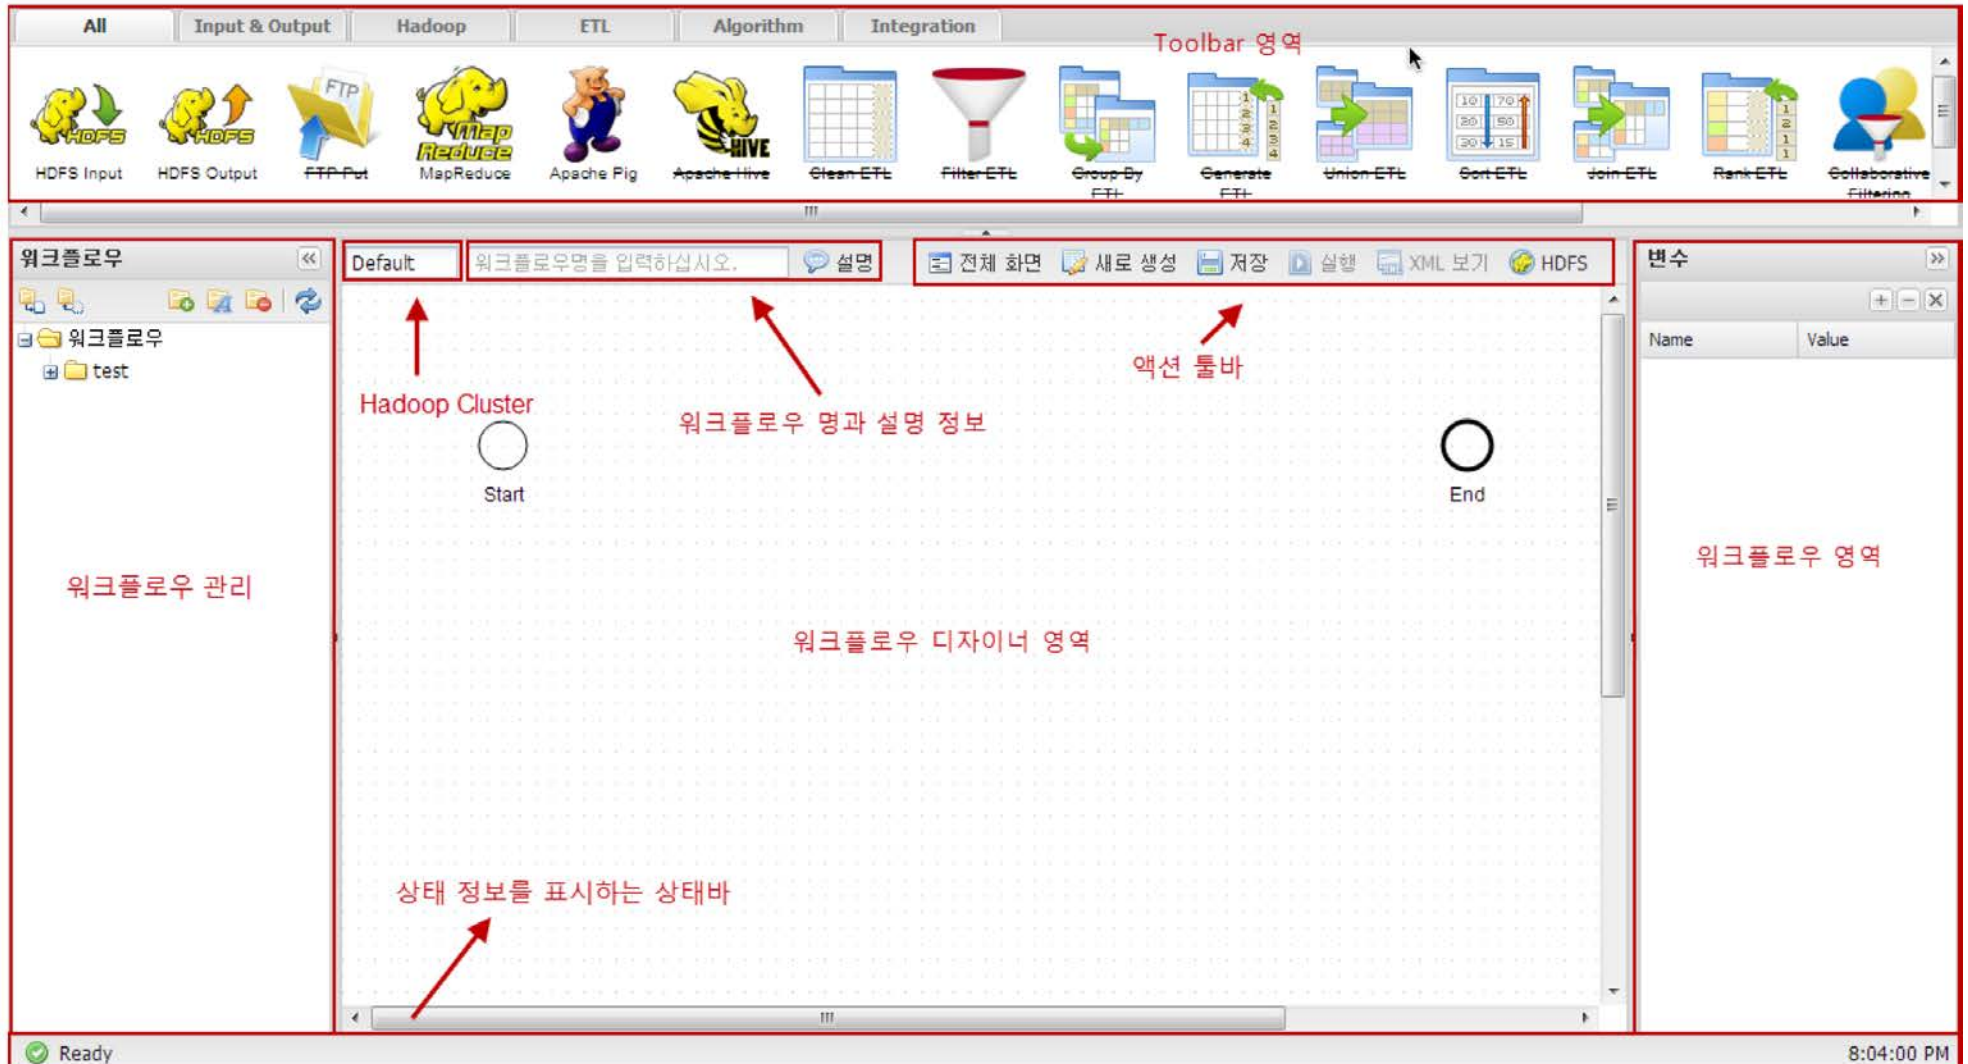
All | Input & Output | Hadoop | ETL | Algorithm | Integration

Toolbar 영역

HDFS Input
HDFS Output
FTP Put
MapReduce
Apache Pig
Apache Hive
Clean ETL
Filter ETL
Group By ETL
Generate ETL
Union ETL
Sort ETL
Join ETL
Rank ETL
Collaborative Filtering

워크플로우

워크플로우
test

Default
워크플로우명을 입력하십시오.
설명

전체 화면 새로 생성 저장 실행 XML 보기 HDFS

변수

Name | Value

Hadoop Cluster

워크플로우 명과 설명 정보

액션 툴바

Start

End

워크플로우 관리

워크플로우 디자이너 영역

워크플로우 영역

상태 정보를 표시하는 상태바

Ready

8:04:00 PM